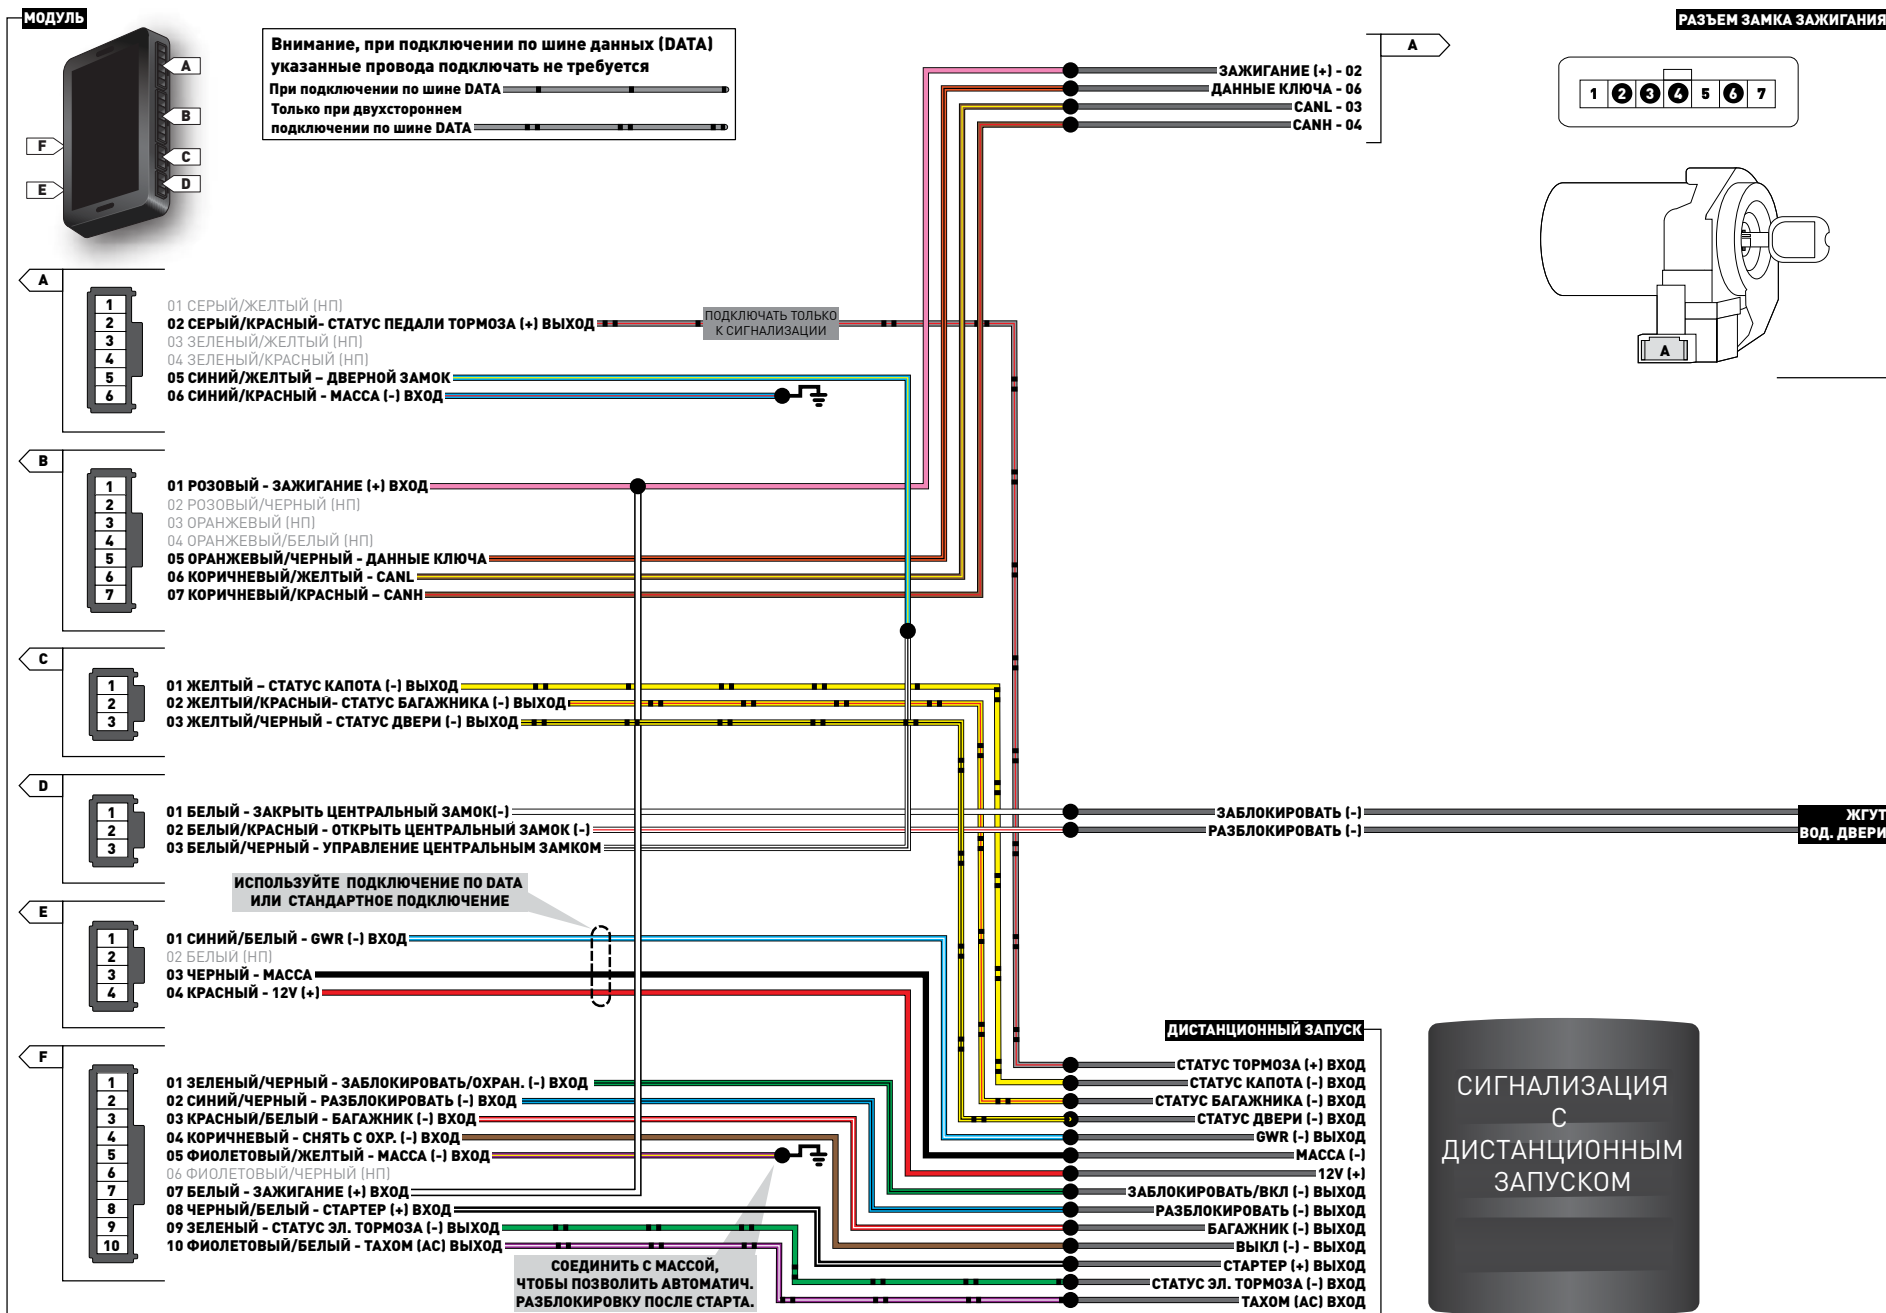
МОДУЛЬ

A
B
C
D
F
E

Внимание, при подключении по шине данных (DATA) указанные провода подключать не требуется
При подключении по шине DATA
Только при двухстороннем подключении по шине DATA

A
ЗАЖИГАНИЕ (+) - 02
ДАННЫЕ КЛЮЧА - 06
CANL - 03
CANH - 04

РАЗЪЕМ ЗАМКА ЗАЖИГАНИЯ
1 2 3 4 5 6 7

A

A
1
2
3
4
5
6
01 СЕРЫЙ/ЖЕЛТЫЙ (НП)
02 СЕРЫЙ/КРАСНЫЙ- СТАТУС ПЕДАЛИ ТОРМОЗА (+) ВЫХОД
03 ЗЕЛЕНЫЙ/ЖЕЛТЫЙ (НП)
04 ЗЕЛЕНЫЙ/КРАСНЫЙ (НП)
05 СИНИЙ/ЖЕЛТЫЙ – ДВЕРНОЙ ЗАМОК
06 СИНИЙ/КРАСНЫЙ - МАССА (-) ВХОД

ПОДКЛЮЧАТЬ ТОЛЬКО К СИГНАЛИЗАЦИИ

B
1
2
3
4
5
6
7
01 РОЗОВЫЙ - ЗАЖИГАНИЕ (+) ВХОД
02 РОЗОВЫЙ/ЧЕРНЫЙ (НП)
03 ОРАНЖЕВЫЙ (НП)
04 ОРАНЖЕВЫЙ/БЕЛЫЙ (НП)
05 ОРАНЖЕВЫЙ/ЧЕРНЫЙ - ДАННЫЕ КЛЮЧА
06 КОРИЧНЕВЫЙ/ЖЕЛТЫЙ - CANL
07 КОРИЧНЕВЫЙ/КРАСНЫЙ – CANH

C
1
2
3
01 ЖЕЛТЫЙ – СТАТУС КАПОТА (-) ВЫХОД
02 ЖЕЛТЫЙ/КРАСНЫЙ- СТАТУС БАГАЖНИКА (-) ВЫХОД
03 ЖЕЛТЫЙ/ЧЕРНЫЙ - СТАТУС ДВЕРИ (-) ВЫХОД

D
1
2
3
01 БЕЛЫЙ - ЗАКРЫТЬ ЦЕНТРАЛЬНЫЙ ЗАМОК(-)
02 БЕЛЫЙ/КРАСНЫЙ - ОТКРЫТЬ ЦЕНТРАЛЬНЫЙ ЗАМОК (-)
03 БЕЛЫЙ/ЧЕРНЫЙ - УПРАВЛЕНИЕ ЦЕНТРАЛЬНЫМ ЗАМКОМ

ЗАБЛОКИРОВАТЬ (-)
РАЗБЛОКИРОВАТЬ (-)
ЖГУТ ВОД. ДВЕРИ

ИСПОЛЬЗУЙТЕ ПОДКЛЮЧЕНИЕ ПО DATA ИЛИ СТАНДАРТНОЕ ПОДКЛЮЧЕНИЕ

E
1
2
3
4
01 СИНИЙ/БЕЛЫЙ - GWR (-) ВХОД
02 БЕЛЫЙ (НП)
03 ЧЕРНЫЙ - МАССА
04 КРАСНЫЙ - 12V (+)

F
1
2
3
4
5
6
7
8
9
10
01 ЗЕЛЕНЫЙ/ЧЕРНЫЙ - ЗАБЛОКИРОВАТЬ/ОХРАН. (-) ВХОД
02 СИНИЙ/ЧЕРНЫЙ - РАЗБЛОКИРОВАТЬ (-) ВХОД
03 КРАСНЫЙ/БЕЛЫЙ - БАГАЖНИК (-) ВХОД
04 КОРИЧНЕВЫЙ - СНЯТЬ С ОХР. (-) ВХОД
05 ФИОЛЕТОВЫЙ/ЖЕЛТЫЙ - МАССА (-) ВХОД
06 ФИОЛЕТОВЫЙ/ЧЕРНЫЙ (НП)
07 БЕЛЫЙ - ЗАЖИГАНИЕ (+) ВХОД
08 ЧЕРНЫЙ/БЕЛЫЙ - СТАРТЕР (+) ВХОД
09 ЗЕЛЕНЫЙ - СТАТУС ЭЛ. ТОРМОЗА (-) ВЫХОД
10 ФИОЛЕТОВЫЙ/БЕЛЫЙ - ТАХОМ (АС) ВЫХОД

СОЕДИНИТЬ С МАССОЙ, ЧТОБЫ ПОЗВОЛИТЬ АВТОМАТИЧ. РАЗБЛОКИРОВКУ ПОСЛЕ СТАРТА.

ДИСТАНЦИОННЫЙ ЗАПУСК
СТАТУС ТОРМОЗА (+) ВХОД
СТАТУС КАПОТА (-) ВХОД
СТАТУС БАГАЖНИКА (-) ВХОД
СТАТУС ДВЕРИ (-) ВХОД
GWR (-) ВЫХОД
МАССА (-)
12V (+)
ЗАБЛОКИРОВАТЬ/ВКЛ (-) ВЫХОД
РАЗБЛОКИРОВАТЬ (-) ВЫХОД
БАГАЖНИК (-) ВЫХОД
ВЫКЛ (-) - ВЫХОД
СТАРТЕР (+) ВЫХОД
СТАТУС ЭЛ. ТОРМОЗА (-) ВХОД
ТАХОМ (АС) ВХОД

СИГНАЛИЗАЦИЯ С ДИСТАНЦИОННЫМ ЗАПУСКОМ